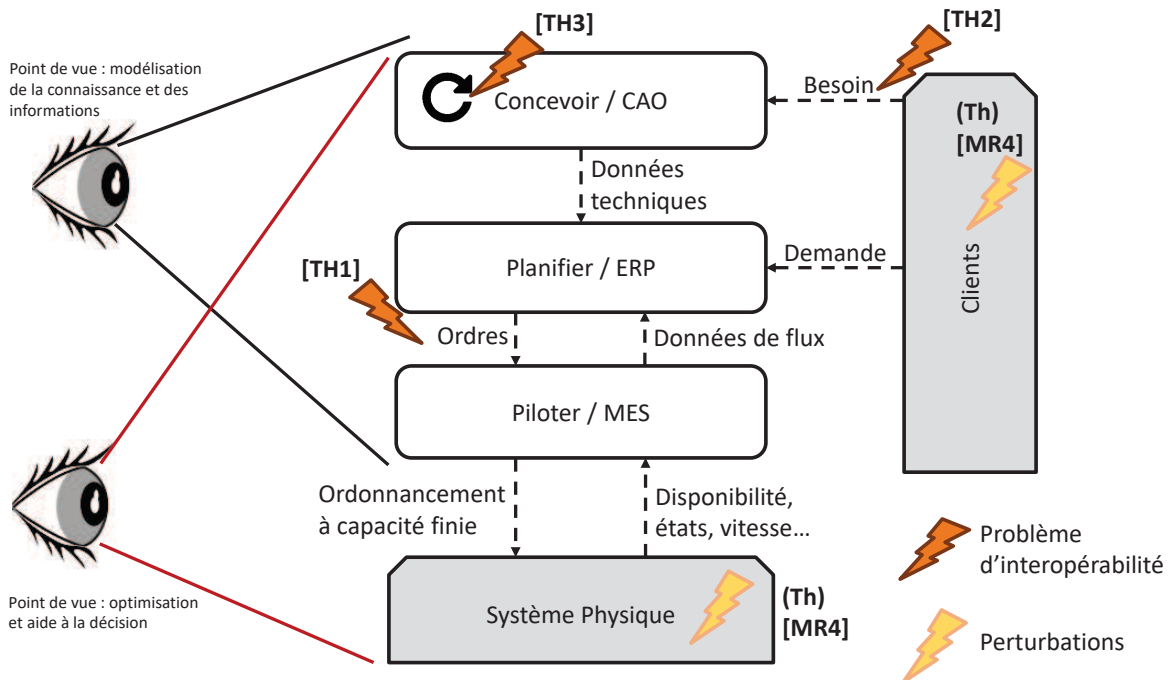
Point de vue : modélisation de la connaissance et des informations

[TH3]

Concevoir / CAO

[TH2]

Besoin

(Th)
[MR4]

Données techniques

Demande

[TH1]

Planifier / ERP

Clients

Ordres

Données de flux

Piloter / MES

Ordonnancement à capacité finie

Disponibilité, états, vitesse…

Problème d'interopérabilité

Point de vue : optimisation et aide à la décision

Système Physique

(Th)
[MR4]

Perturbations